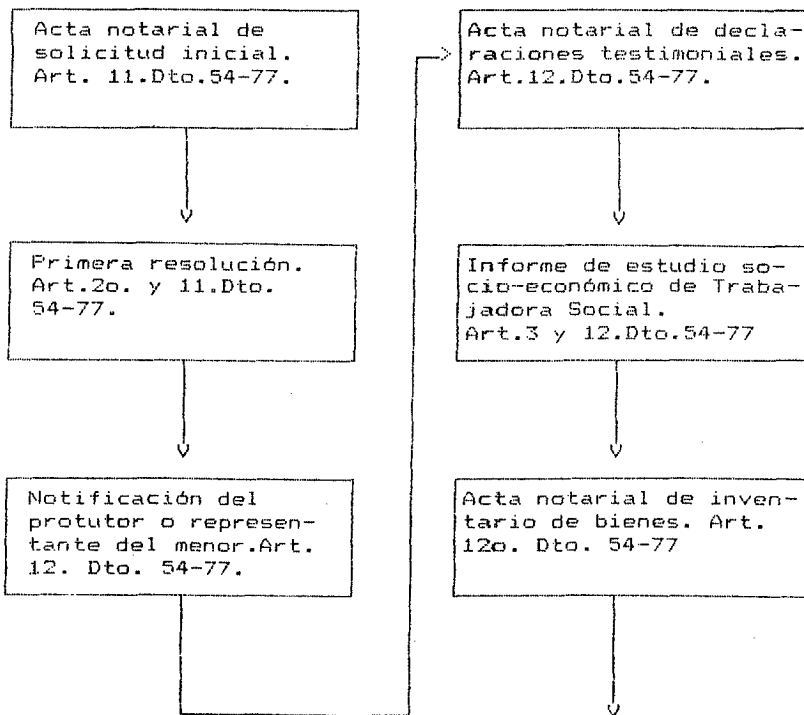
Acta notarial de solicitud inicial. Art. 11.Dto.54-77.

Primera resolución. Art.2o. y 11.Dto. 54-77.

Notificación del protutor o representante del menor.Art. 12. Dto. 54-77.

Acta notarial de declaraciones testimoniales. Art.12.Dto.54-77.

Informe de estudio socio-económico de Trabajadora Social. Art.3 y 12.Dto.54-77

Acta notarial de inventario de bienes. Art. 12o. Dto. 54-77